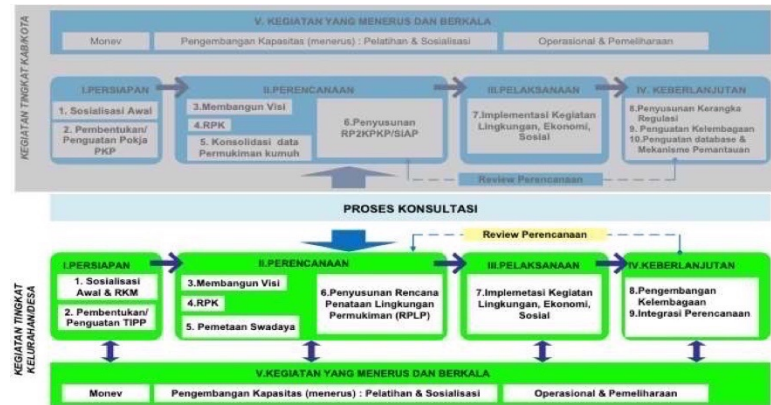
KEGIATAN TINGKAT KAB/KOTA

V. KEGIATAN YANG MENERUS DAN BERKALA

Monev | Pengembangan Kapasitas (menerus) : Pelatihan & Sosialisasi | Operasional & Pemeliharaan

I.PERSIAPAN
1. Sosialisasi Awal
2. Pembentukan/ Penguatan Pokja PKP

II.PERENCANAAN
3.Membangun Visi
4.RPK
5. Konsolidasi data Permukiman kumuh
6.Penyusunan RP2KPKP/SIAP

III.PELAKSANAAN
7.Implementasi Kegiatan Lingkungan, Ekonomi, Sosial

IV. KEBERLANJUTAN
8.Penyusunan Kerangka Regulasi
9. Penguatan Kelembagaan
10.Penguatan database & Mekanisme Pemantauan

Review Perencanaan

PROSES KONSULTASI

Review Perencanaan

KEGIATAN TINGKAT KELURAHAN/DESA

I.PERSIAPAN
1. Sosialisasi Awal & RKM
2. Pembentukan/ Penguatan TIPP

II.PERENCANAAN
3.Membangun Visi
4.RPK
5. Pemetaan Swadaya
6.Penyusunan Rencana Penataan Lingkungan Permukiman (RPLP)

III.PELAKSANAAN
7.Implemetasi Kegiatan Lingkungan, Ekonomi, Sosial

IV.KEBERLANJUTAN
8.Pengembangan Kelembagaan
9.Integrasi Perencanaan

V.KEGIATAN YANG MENERUS DAN BERKALA

Monev | Pengembangan Kapasitas (menerus) : Pelatihan & Sosialisasi | Operasional & Pemeliharaan